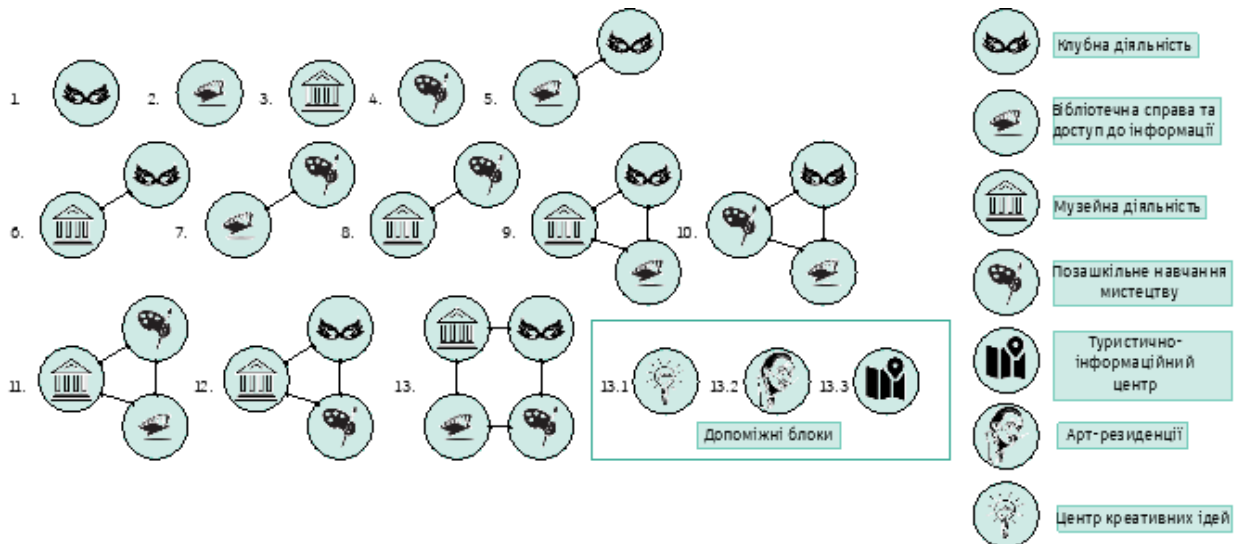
1. 2. 3. 4. 5.

6. 7. 8. 9. 10.

11. 12. 13.

13.1 13.2 13.3

Допоміжні блоки

Клубна діяльність

Бібліотечна справа та доступ до інформації

Музейна діяльність

Позашкільне навчання мистецтву

Туристично-інформаційний центр

Арт-резиденції

Центр креативних ідей